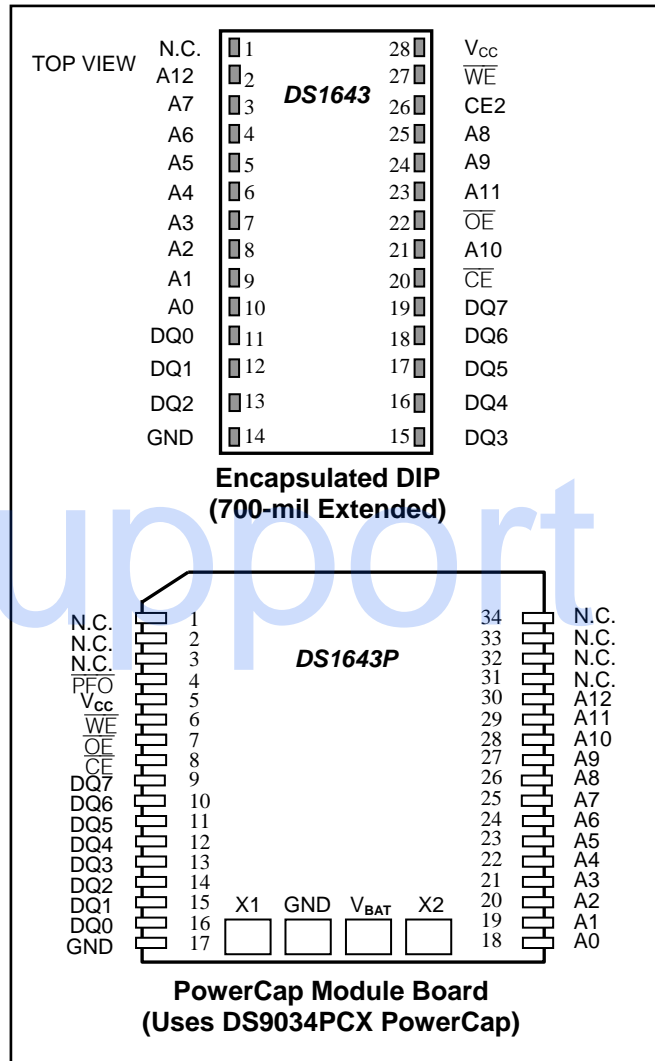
TOP VIEW

DS1643

| | | | |
|---|---|---|---|
| N.C. | 1 | 28 | $V_{CC}$ |
| A12 | 2 | 27 | $\overline{WE}$ |
| A7 | 3 | 26 | CE2 |
| A6 | 4 | 25 | A8 |
| A5 | 5 | 24 | A9 |
| A4 | 6 | 23 | A11 |
| A3 | 7 | 22 | $\overline{OE}$ |
| A2 | 8 | 21 | A10 |
| A1 | 9 | 20 | $\overline{CE}$ |
| A0 | 10 | 19 | DQ7 |
| DQ0 | 11 | 18 | DQ6 |
| DQ1 | 12 | 17 | DQ5 |
| DQ2 | 13 | 16 | DQ4 |
| GND | 14 | 15 | DQ3 |

Encapsulated DIP
(700-mil Extended)

upport

DS1643P

| | | | |
|---|---|---|---|
| N.C. | 1 | 34 | N.C. |
| N.C. | 2 | 33 | N.C. |
| N.C. | 3 | 32 | N.C. |
| $\overline{PFO}$ | 4 | 31 | N.C. |
| $V_{CC}$ | 5 | 30 | A12 |
| $\overline{WE}$ | 6 | 29 | A11 |
| $\overline{OE}$ | 7 | 28 | A10 |
| $\overline{CE}$ | 8 | 27 | A9 |
| DQ7 | 9 | 26 | A8 |
| DQ6 | 10 | 25 | A7 |
| DQ5 | 11 | 24 | A6 |
| DQ4 | 12 | 23 | A5 |
| DQ3 | 13 | 22 | A4 |
| DQ2 | 14 | 21 | A3 |
| DQ1 | 15 | 20 | A2 |
| DQ0 | 16 | 19 | A1 |
| GND | 17 | 18 | A0 |

X1 GND $V_{BAT}$ X2

PowerCap Module Board
(Uses DS9034PCX PowerCap)